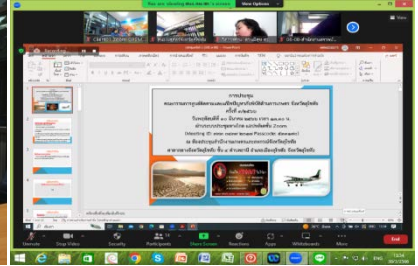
You are viewing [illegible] screen   View Options

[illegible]

การประชุม
คณะกรรมการการบูรณาการ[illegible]
ครั้งที่ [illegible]
วัน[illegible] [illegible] มีนาคม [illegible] เวลา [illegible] น.
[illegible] Zoom
(Meeting ID: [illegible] Passcode: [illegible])
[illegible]
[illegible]

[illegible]

Unmute   Stop Video   Security   Participants   Share Screen   Reactions   Apps   Whiteboards   More   End